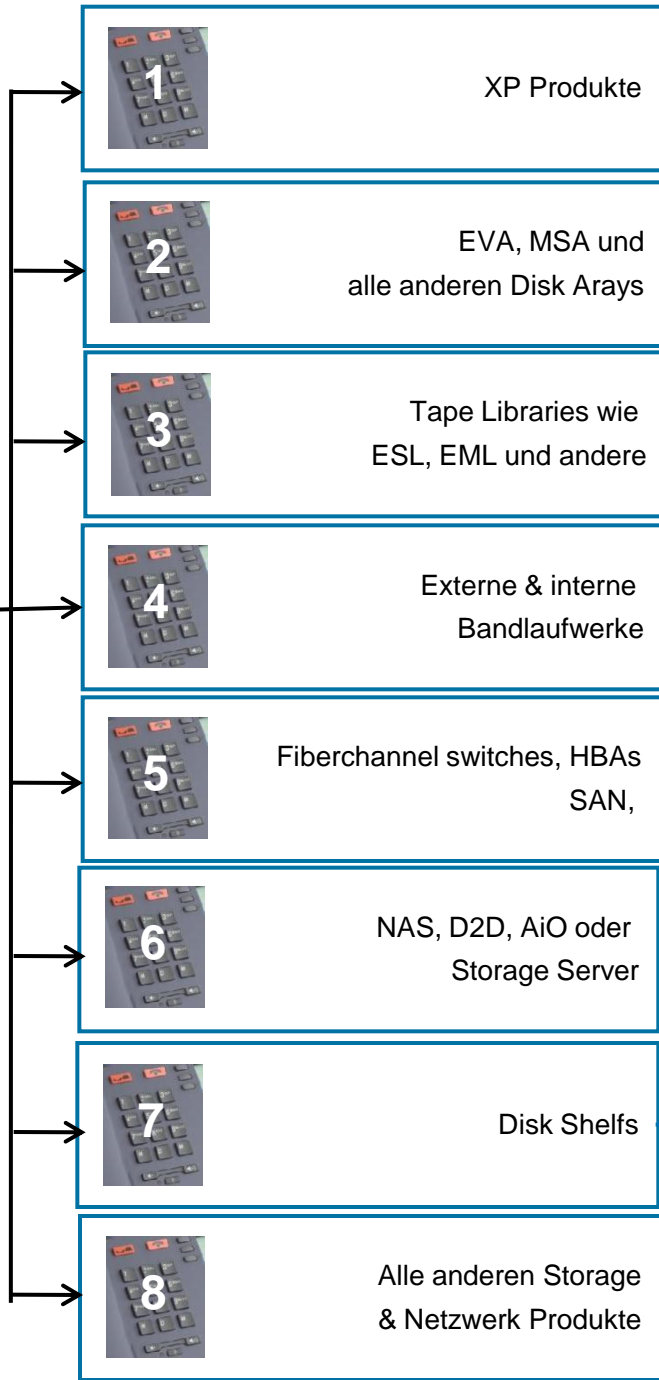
1
XP Produkte

2
EVA, MSA und alle anderen Disk Arays

3
Tape Libraries wie ESL, EML und andere

4
Externe & interne Bandlaufwerke

5
Fiberchannel switches, HBAs SAN,

6
NAS, D2D, AiO oder Storage Server

7
Disk Shelfs

8
Alle anderen Storage & Netzwerk Produkte